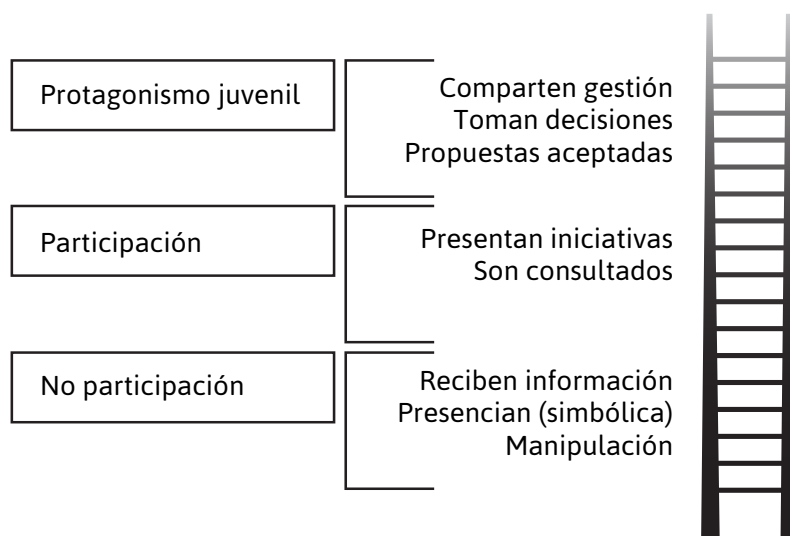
Protagonismo juvenil

Comparten gestión
Toman decisiones
Propuestas aceptadas

Participación

Presentan iniciativas
Son consultados

No participación

Reciben información
Presencian (simbólica)
Manipulación